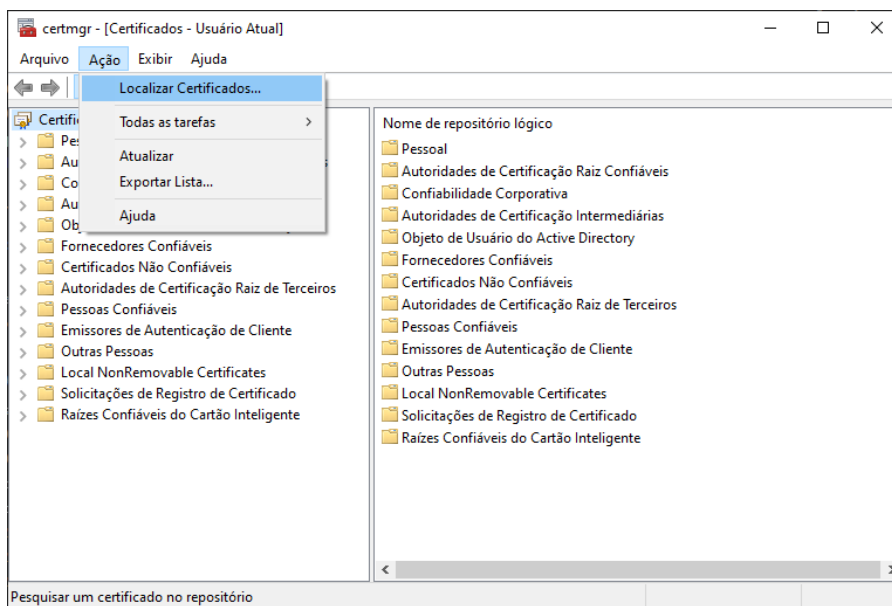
certmgr - [Certificados - Usuário Atual]

Arquivo Ação Exibir Ajuda

Localizar Certificados...
Todas as tarefas
Atualizar
Exportar Lista...
Ajuda

Certifi
Pes
Aut
Co
Aut
Obj
Fornecedores Confiáveis
Certificados Não Confiáveis
Autoridades de Certificação Raiz de Terceiros
Pessoas Confiáveis
Emissores de Autenticação de Cliente
Outras Pessoas
Local NonRemovable Certificates
Solicitações de Registro de Certificado
Raízes Confiáveis do Cartão Inteligente

Nome de repositório lógico
Pessoal
Autoridades de Certificação Raiz Confiáveis
Confiabilidade Corporativa
Autoridades de Certificação Intermediárias
Objeto de Usuário do Active Directory
Fornecedores Confiáveis
Certificados Não Confiáveis
Autoridades de Certificação Raiz de Terceiros
Pessoas Confiáveis
Emissores de Autenticação de Cliente
Outras Pessoas
Local NonRemovable Certificates
Solicitações de Registro de Certificado
Raízes Confiáveis do Cartão Inteligente

Pesquisar um certificado no repositório